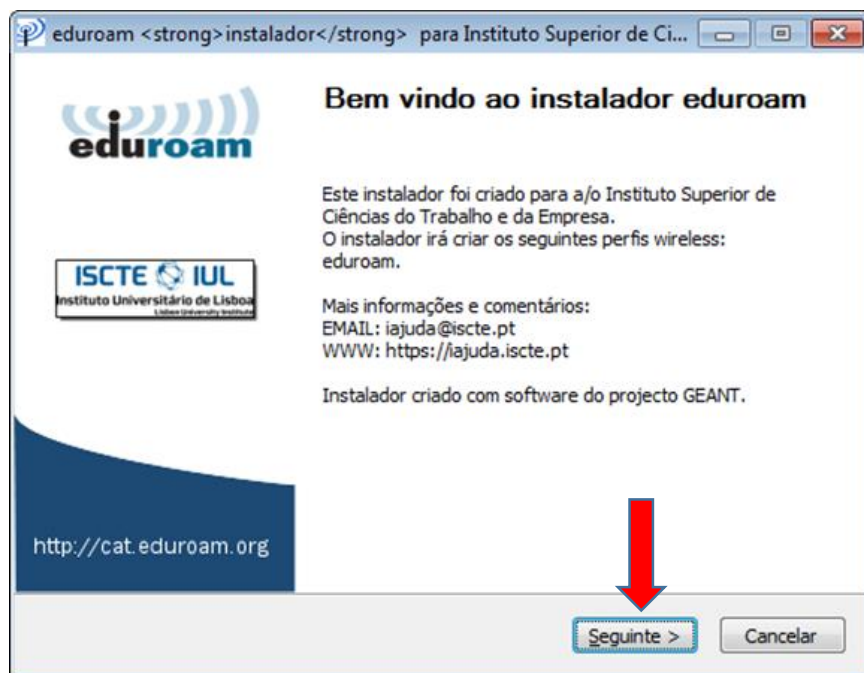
eduroam <strong>instalador</strong> para Instituto Superior de Ci...

eduroam

Bem vindo ao instalador eduroam

Este instalador foi criado para a/o Instituto Superior de Ciências do Trabalho e da Empresa.
O instalador irá criar os seguintes perfis wireless: eduroam.

Mais informações e comentários:
EMAIL: iajuda@iscte.pt
WWW: https://iajuda.iscte.pt

Instalador criado com software do projecto GEANT.

ISCTE IUL
Instituto Universitário de Lisboa
Lisbon University Institute

http://cat.eduroam.org

Seguinte >
Cancelar